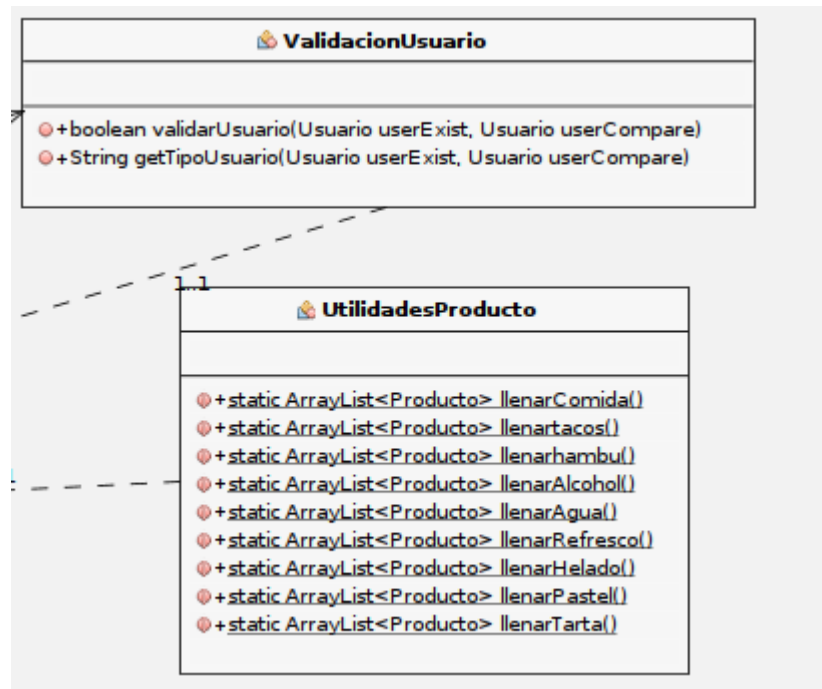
ValidacionUsuario

+boolean validarUsuario(Usuario userExist, Usuario userCompare)
+String getTipoUsuario(Usuario userExist, Usuario userCompare)

1..1

UtilidadesProducto

+static ArrayList<Producto> llenarComida()
+static ArrayList<Producto> llenartacos()
+static ArrayList<Producto> llenarhambu()
+static ArrayList<Producto> llenarAlcohol()
+static ArrayList<Producto> llenarAgua()
+static ArrayList<Producto> llenarRefresco()
+static ArrayList<Producto> llenarHelado()
+static ArrayList<Producto> llenarPastel()
+static ArrayList<Producto> llenarTarta()